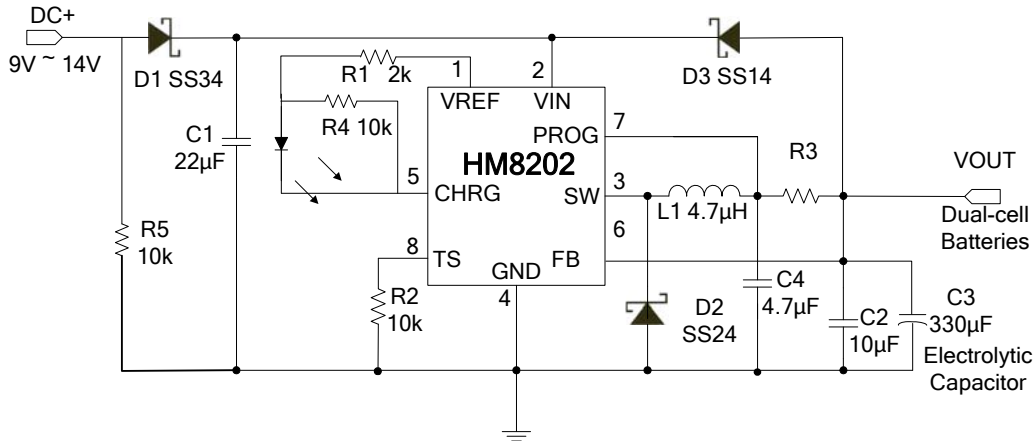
DC+
9V ~ 14V
D1 SS34
D3 SS14
R1 2k
1
2
VREF
VIN
R4 10k
PROG
7
C1
22μF
HM8202
R3
VOUT
5
CHRG
SW
3
L1 4.7μH
Dual-cell Batteries
R5
10k
8
TS
6
FB
GND
R2
10k
4
D2
SS24
C4
4.7μF
C2
10μF
C3
330μF
Electrolytic Capacitor